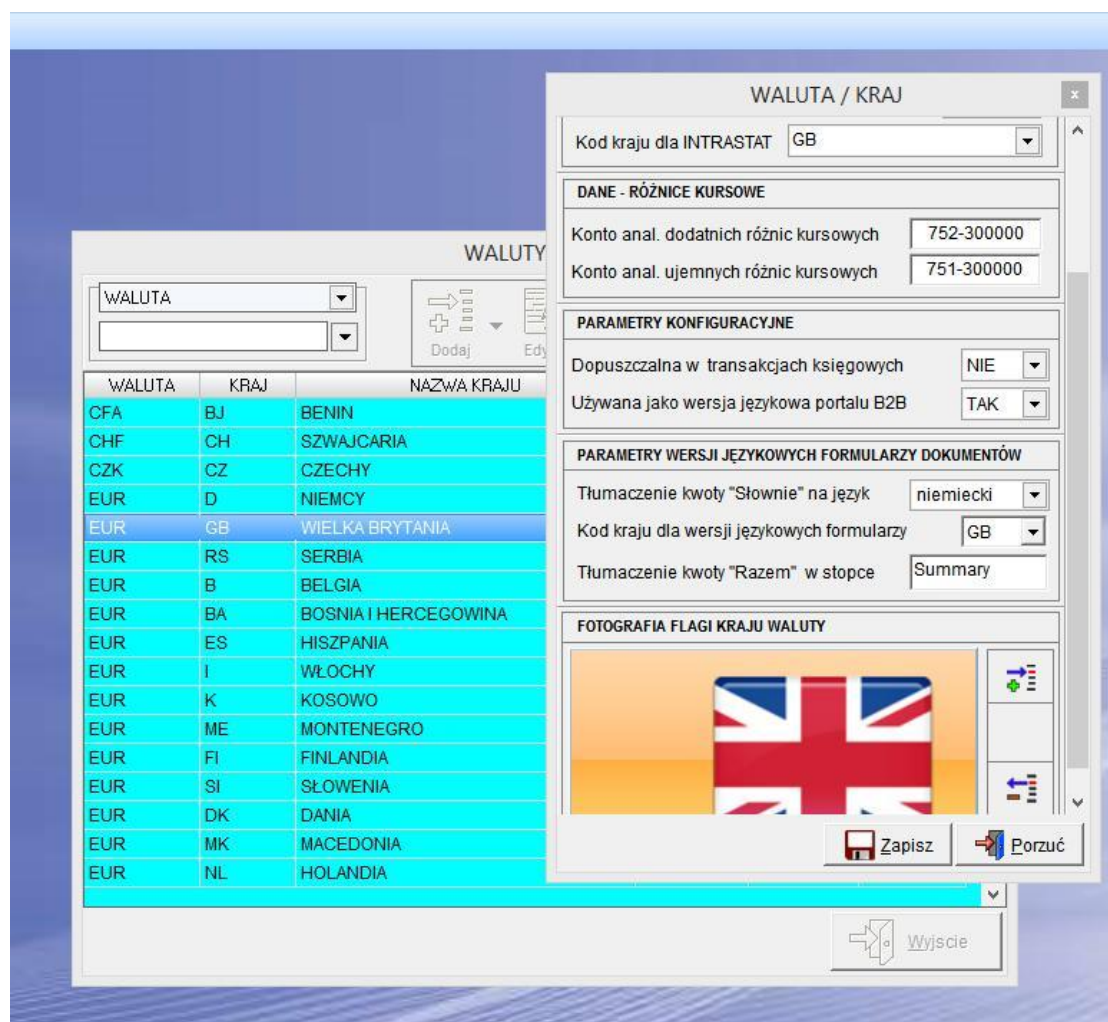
WALUTY

WALUTA

Dodaj
Edy

| WALUTA | KRAJ | NAZWA KRAJU |
|---|---|---|
| CFA | BJ | BENIN |
| CHF | CH | SZWAJCARIA |
| CZK | CZ | CZECHY |
| EUR | D | NIEMCY |
| EUR | GB | WIELKA BRYTANIA |
| EUR | RS | SERBIA |
| EUR | B | BELGIA |
| EUR | BA | BOSNIA I HERCEGOWINA |
| EUR | ES | HISZPANIA |
| EUR | I | WŁOCHY |
| EUR | K | KOSOWO |
| EUR | ME | MONTENEGRO |
| EUR | FI | FINLANDIA |
| EUR | SI | SŁOWENIA |
| EUR | DK | DANIA |
| EUR | MK | MACEDONIA |
| EUR | NL | HOLANDIA |

Wyjscie

WALUTA / KRAJ

Kod kraju dla INTRASTAT GB

DANE - RÓŻNICE KURSOWE

Konto anal. dodatnich różnic kursowych 752-300000

Konto anal. ujemnych różnic kursowych 751-300000

PARAMETRY KONFIGURACYJNE

Dopuszczalna w transakcjach księgowych NIE

Używana jako wersja językowa portalu B2B TAK

PARAMETRY WERSJI JĘZYKOWYCH FORMULARZY DOKUMENTÓW

Tłumaczenie kwoty "Słownie" na język niemiecki

Kod kraju dla wersji językowych formularzy GB

Tłumaczenie kwoty "Razem" w stopce Summary

FOTOGRAFIA FLAGI KRAJU WALUTY

Zapisz
Porzuć